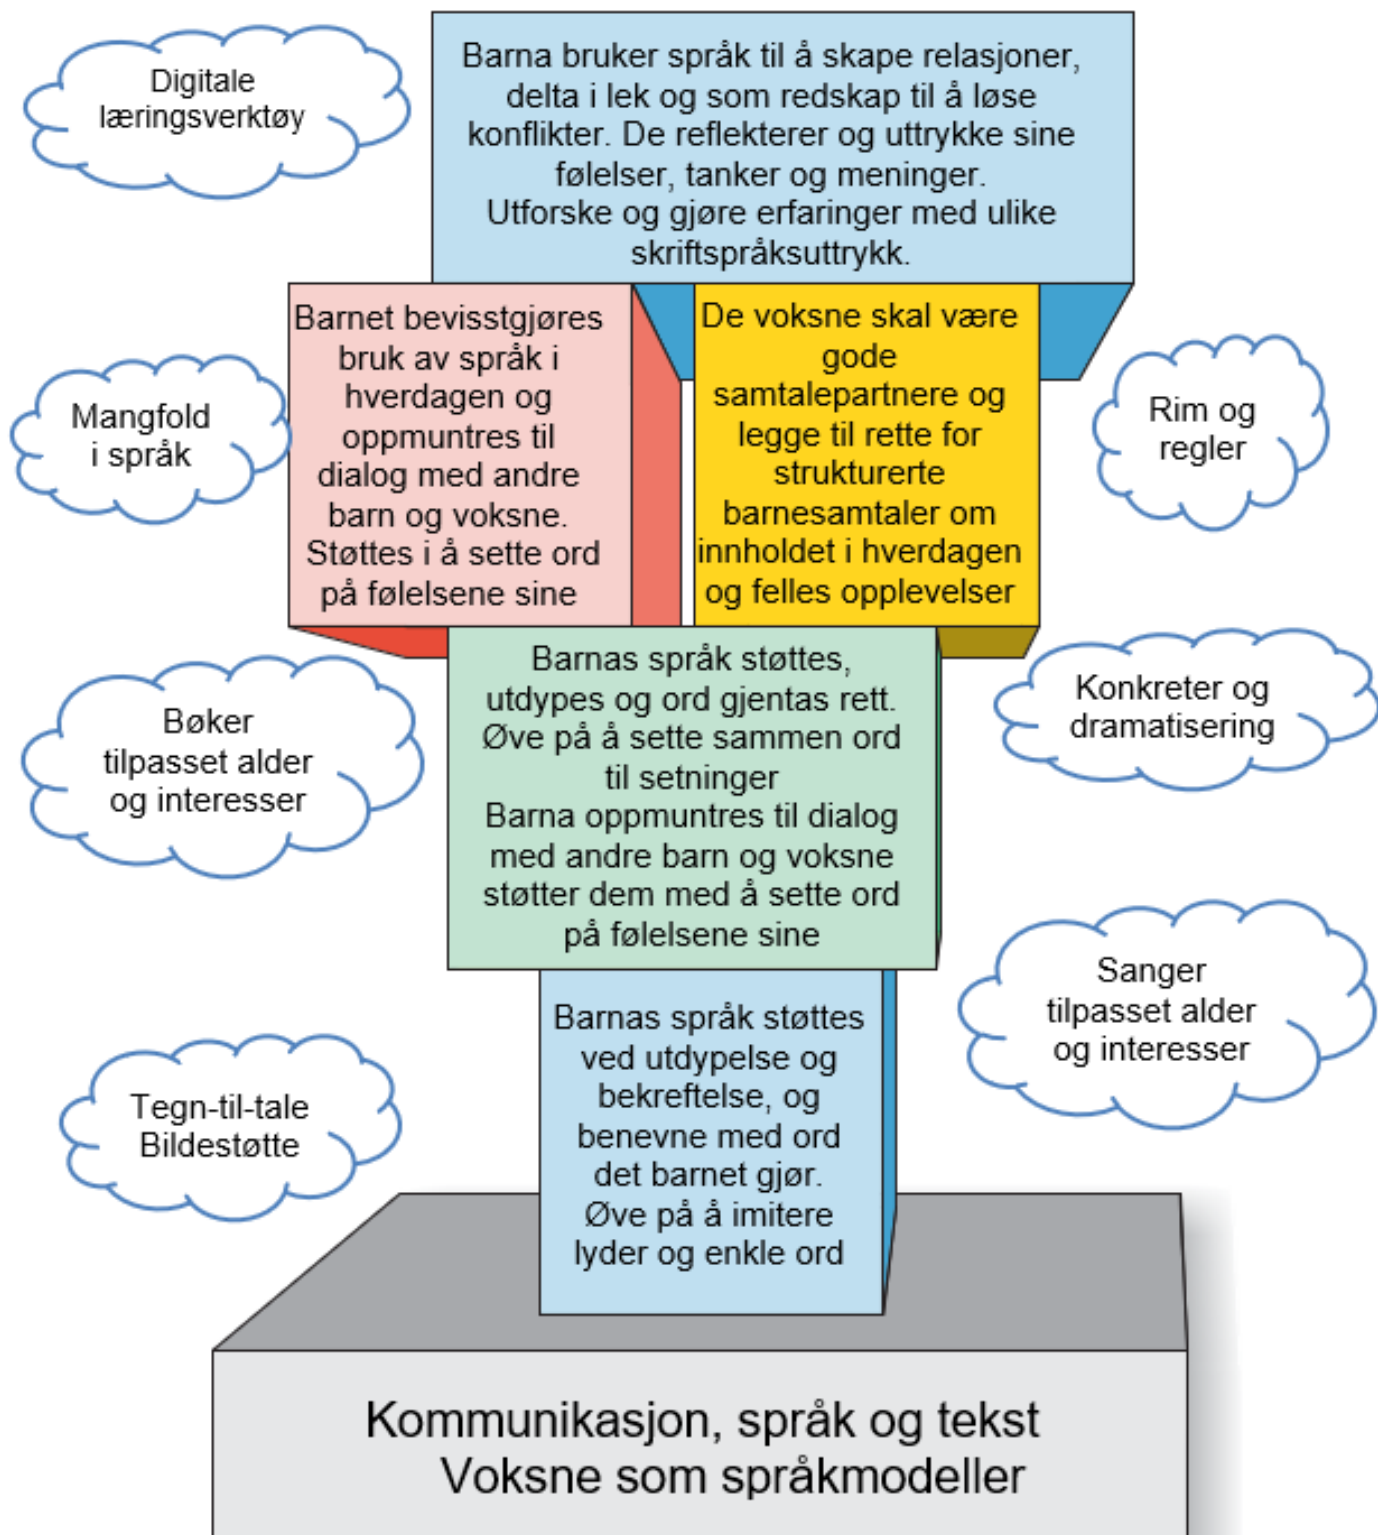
Digitale læringsverktøy

Barna bruker språk til å skape relasjoner, delta i lek og som redskap til å løse konflikter. De reflekterer og uttrykke sine følelser, tanker og meninger. Utforske og gjøre erfaringer med ulike skriftspråksuttrykk.

Mangfold i språk

Barnet bevisstgjøres bruk av språk i hverdagen og oppmuntres til dialog med andre barn og voksne. Støttes i å sette ord på følelsene sine

De voksne skal være gode samtalepartnere og legge til rette for strukturerte barnesamtaler om innholdet i hverdagen og felles opplevelser

Rim og regler

Bøker tilpasset alder og interesser

Barnas språk støttes, utdypes og ord gjentas rett. Øve på å sette sammen ord til setninger Barna oppmuntres til dialog med andre barn og voksne støtter dem med å sette ord på følelsene sine

Konkreter og dramatisering

Sanger tilpasset alder og interesser

Tegn-til-tale Bildestøtte

Barnas språk støttes ved utdypelse og bekreftelse, og benevne med ord det barnet gjør. Øve på å imitere lyder og enkle ord

Kommunikasjon, språk og tekst
Voksne som språkmodeller